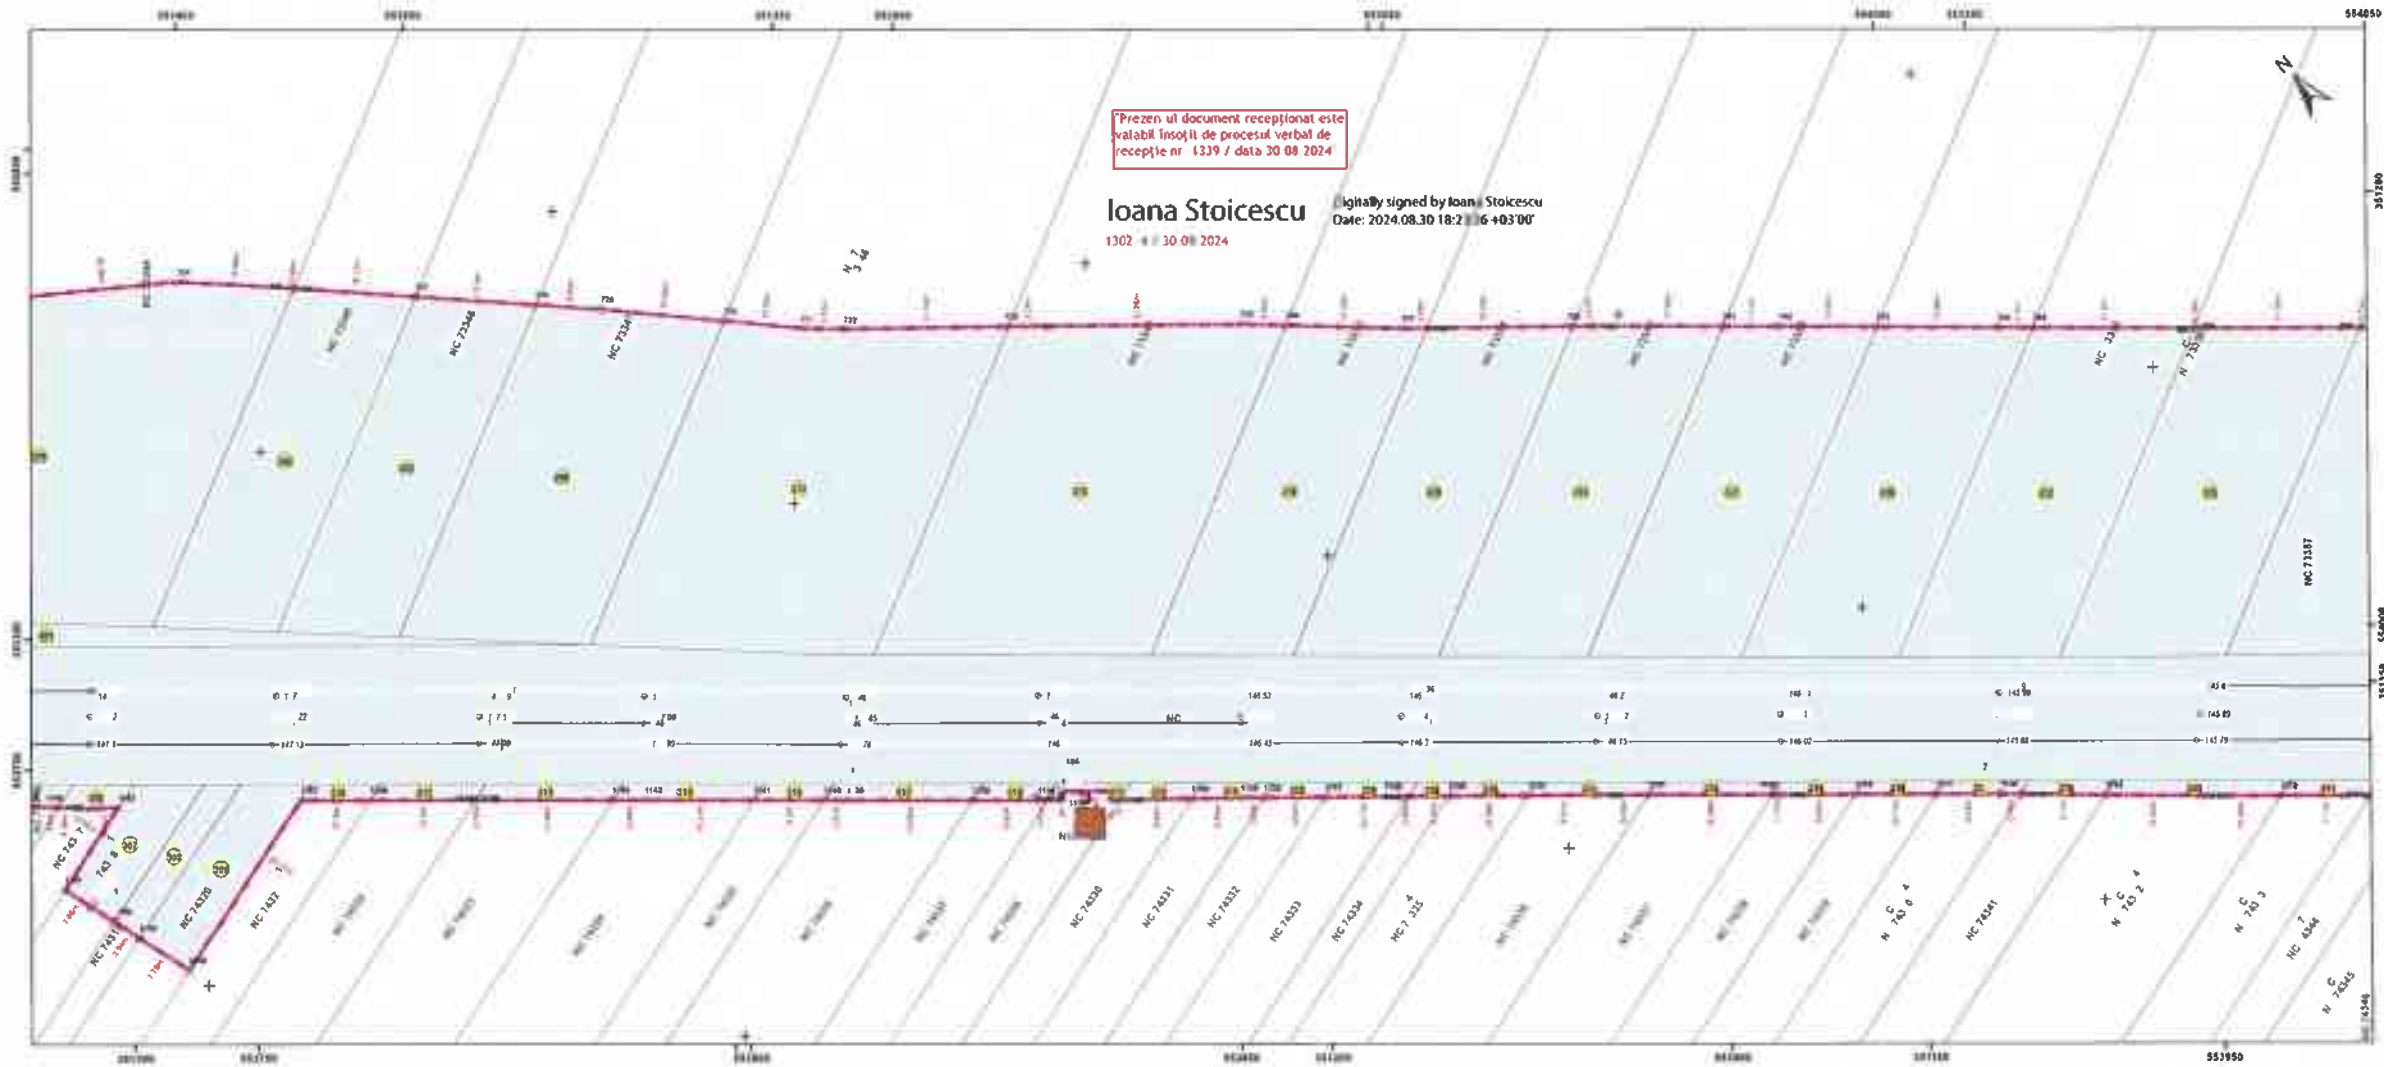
"Prezentul document recepţionat este valabil însoţit de procesul verbal de recepţie nr 4339 / data 30 08 2024

Ioana Stoicescu
1302 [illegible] 30 08 2024

Digitally signed by Ioana Stoicescu
Date: 2024.08.30 18:2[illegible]6 +03'00'

N

NC 73346
NC 7334
NC 73387
NC 74330
NC 74331
NC 74332
NC 74333
NC 74334
NC 74341
NC 74320
NC 74344
NC 74345
NC
554050
553950